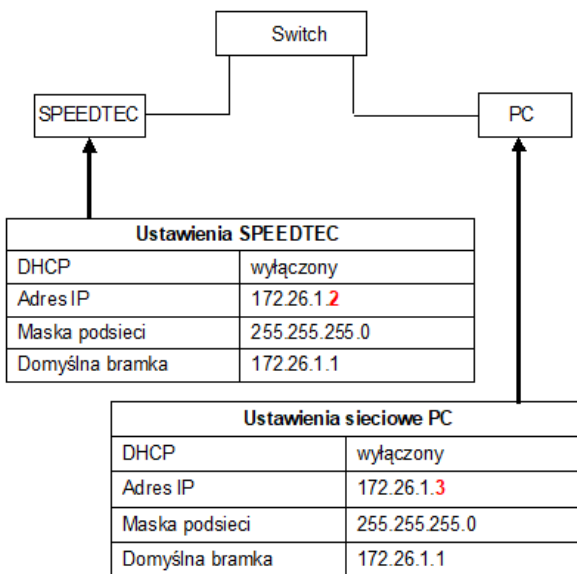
Switch

SPEEDTEC

PC

| Ustawienia SPEEDTEC | |
|---|---|
| DHCP | wyłączony |
| Adres IP | 172.26.1.2 |
| Maska podsieci | 255.255.255.0 |
| Domyślna bramka | 172.26.1.1 |

| Ustawienia sieciowe PC | |
|---|---|
| DHCP | wyłączony |
| Adres IP | 172.26.1.3 |
| Maska podsieci | 255.255.255.0 |
| Domyślna bramka | 172.26.1.1 |